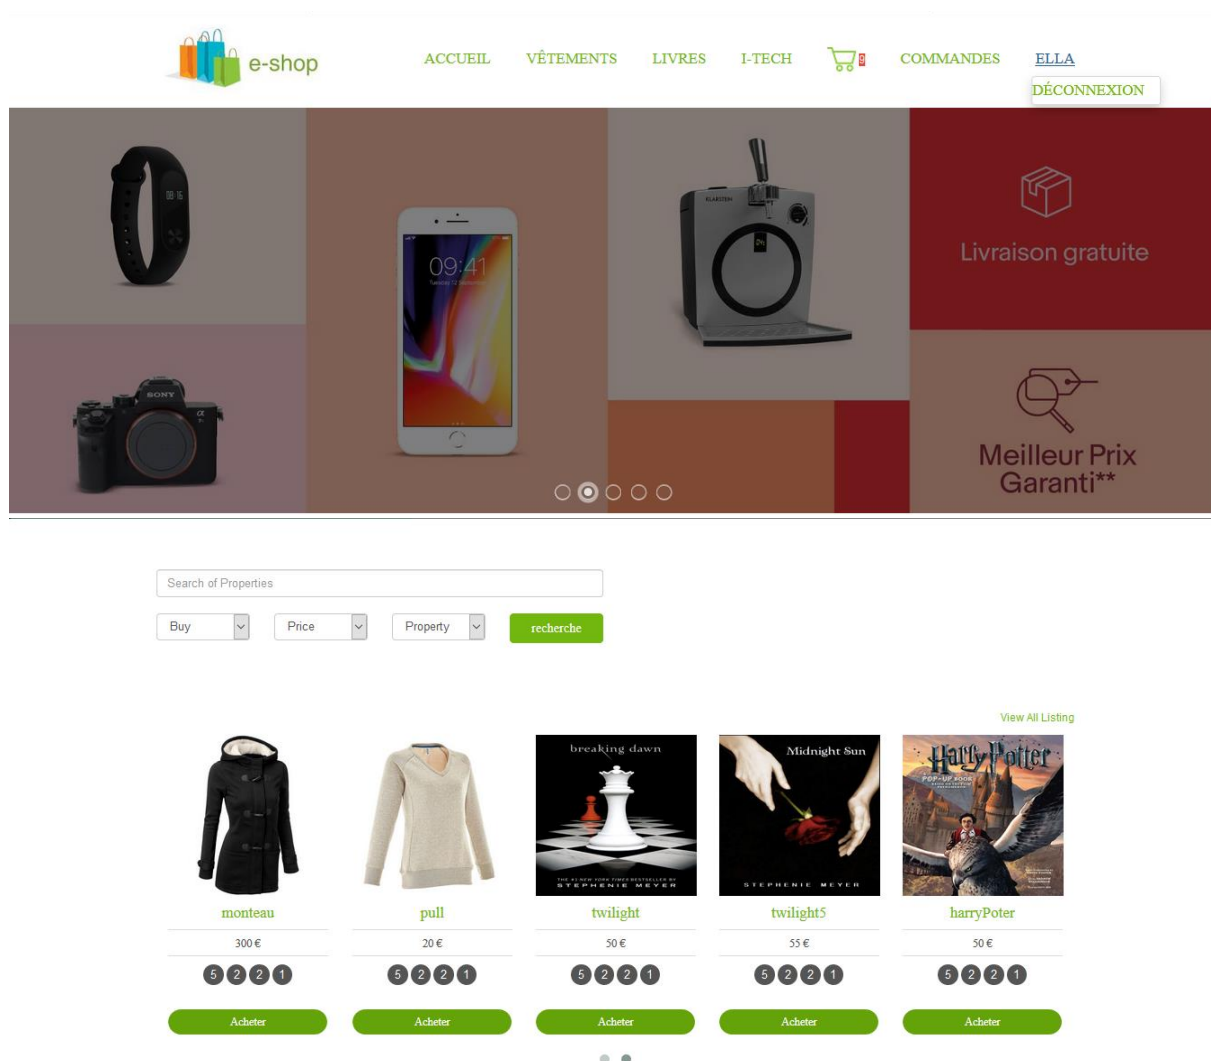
e-shop

ACCUEIL VÊTEMENTS LIVRES I-TECH 9 COMMANDES ELLA

DÉCONNEXION

00:15

09:41

Livraison gratuite

Meilleur Prix Garanti**

Search of Properties

Buy

Price

Property

recherche

View All Listing

breaking dawn

STEPHENIE MEYER

Midnight Sun

STEPHENIE MEYER

Harry Potter

| monteau | pull | twilight | twilight5 | harryPoter |
|---|---|---|---|---|
| 300 € | 20 € | 50 € | 55 € | 50 € |
| 5 2 2 1 | 5 2 2 1 | 5 2 2 1 | 5 2 2 1 | 5 2 2 1 |
| Acheter | Acheter | Acheter | Acheter | Acheter |